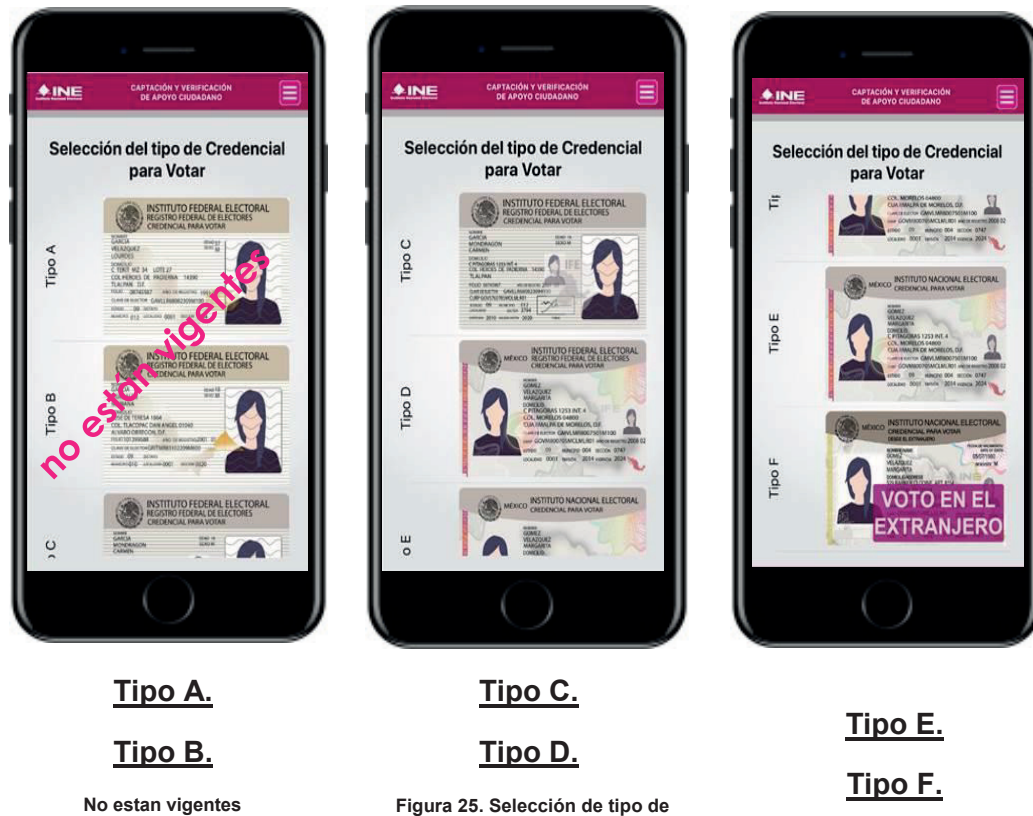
INE

CAPTACIÓN Y VERIFICACIÓN DE APOYO CIUDADANO

Selección del tipo de Credencial para Votar

Tipo A

INSTITUTO FEDERAL ELECTORAL
REGISTRO FEDERAL DE ELECTORES
CREDENCIAL PARA VOTAR

no están vigentes

Tipo B

INSTITUTO FEDERAL ELECTORAL
REGISTRO FEDERAL DE ELECTORES
CREDENCIAL PARA VOTAR

INSTITUTO FEDERAL ELECTORAL
REGISTRO FEDERAL DE ELECTORES
CREDENCIAL PARA VOTAR

o C

INE

CAPTACIÓN Y VERIFICACIÓN DE APOYO CIUDADANO

Selección del tipo de Credencial para Votar

Tipo C

INSTITUTO FEDERAL ELECTORAL
REGISTRO FEDERAL DE ELECTORES
CREDENCIAL PARA VOTAR

Tipo D

MÉXICO INSTITUTO FEDERAL ELECTORAL
REGISTRO FEDERAL DE ELECTORES
CREDENCIAL PARA VOTAR

o E

MÉXICO INSTITUTO NACIONAL ELECTORAL
CREDENCIAL PARA VOTAR

INE

CAPTACIÓN Y VERIFICACIÓN DE APOYO CIUDADANO

Selección del tipo de Credencial para Votar

Ti

Tipo E

MÉXICO INSTITUTO NACIONAL ELECTORAL
CREDENCIAL PARA VOTAR

Tipo F

MÉXICO INSTITUTO NACIONAL ELECTORAL
CREDENCIAL PARA VOTAR
DESDE EL EXTRANJERO

VOTO EN EL EXTRANJERO

Tipo A.

Tipo B.

No estan vigentes

Tipo C.

Tipo D.

Figura 25. Selección de tipo de

Tipo E.

Tipo F.